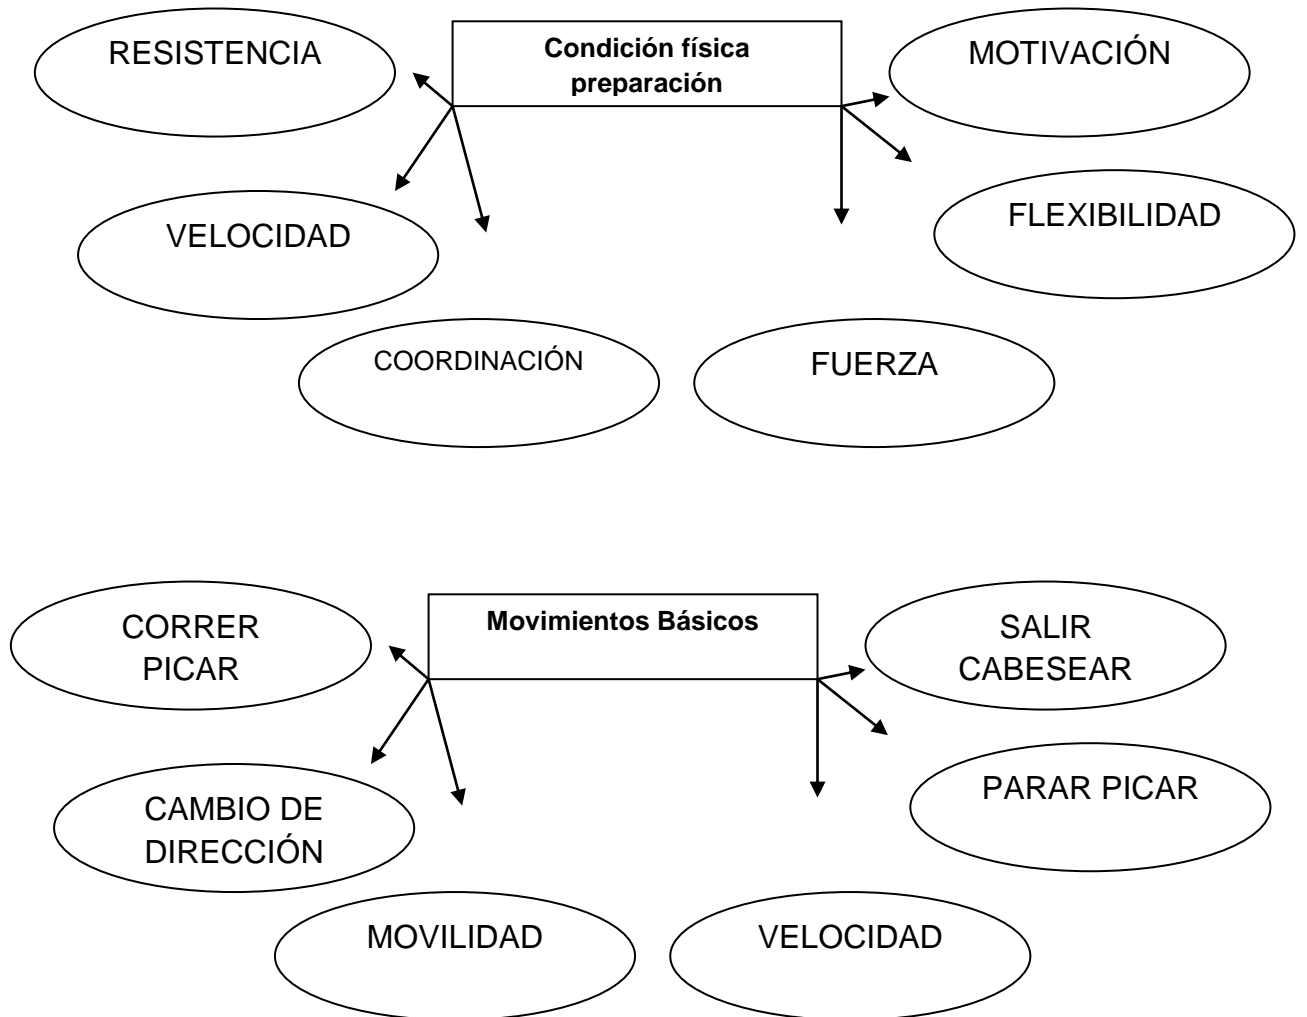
**Condición física preparación**

RESISTENCIA

MOTIVACIÓN

VELOCIDAD

FLEXIBILIDAD

COORDINACIÓN

FUERZA

**Movimientos Básicos**

CORRER PICAR

SALIR CABESEAR

CAMBIO DE DIRECCIÓN

PARAR PICAR

MOVILIDAD

VELOCIDAD